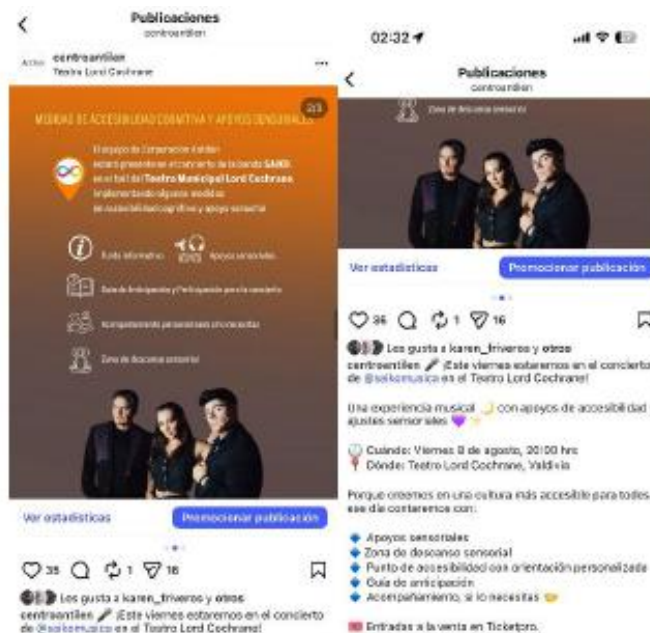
Publicaciones
centroantilen

centroantilen
Teatro Lord Cochrane

2/3

MEDIDAS DE ACCESIBILIDAD COGNITIVA Y APOYOS SENSORIALES

El equipo de Corporación Antilén estará presente en el concierto de la banda SAIKO en el hall del Teatro Municipal Lord Cochrane implementando algunas medidas en accesibilidad cognitiva y apoyo sensorial

Punto informativo
Apoyos sensoriales
Guía de Anticipación y Participación para la concierto
Acompañamiento personalizado si lo necesitas
Zona de descanso sensorial

Ver estadísticas
Promocionar publicación

35 1 16

Les gusta a karen_friveros y otros
centroantilen 🎤 ¡Este viernes estaremos en el concierto de @saikomusica en el Teatro Lord Cochrane!

02:32

Publicaciones
centroantilen

Zona de descanso sensorial

Ver estadísticas
Promocionar publicación

35 1 16

Les gusta a karen_friveros y otros
centroantilen 🎤 ¡Este viernes estaremos en el concierto de @saikomusica en el Teatro Lord Cochrane!

Una experiencia musical 🌙 con apoyos de accesibilidad ajustes sensoriales 💜

Cuándo: Viernes 8 de agosto, 20:00 hrs
📍 Dónde: Teatro Lord Cochrane, Valdivia

Porque creemos en una cultura más accesible para todes ese día contaremos con:

🔹 Apoyos sensoriales
🔹 Zona de descanso sensorial
🔹 Punto de accesibilidad con orientación personalizada
🔹 Guía de anticipación
🔹 Acompañamiento, si lo necesitas

🎟️ Entradas a la venta en Ticketpro.